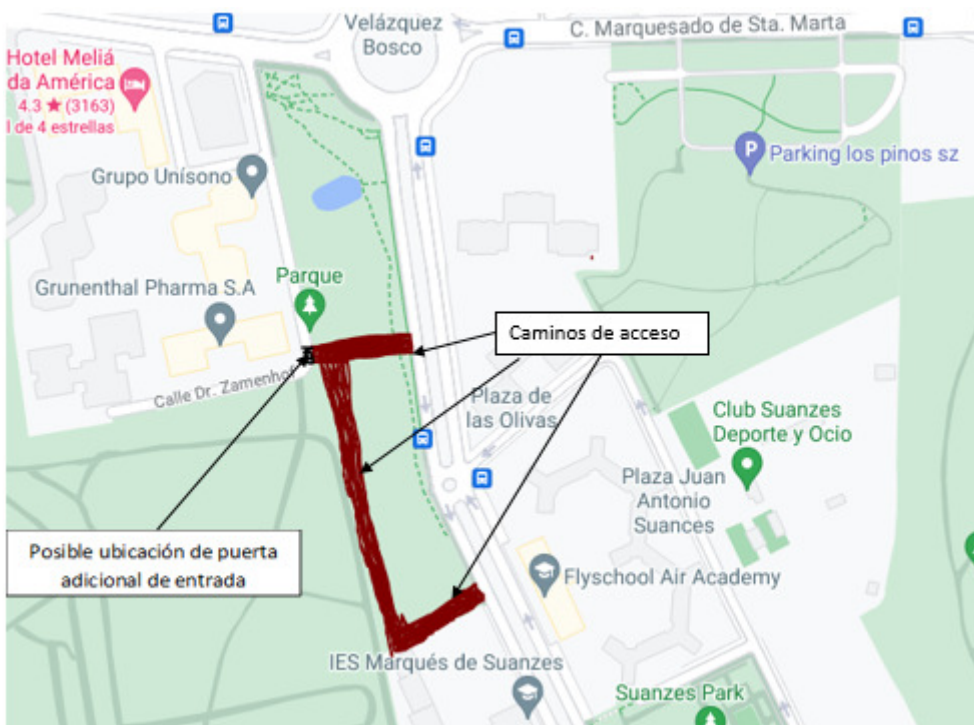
Velázquez Bosco

C. Marquesado de Sta. Marta

Hotel Meliá
da América
4.3 ★ (3163)
l de 4 estrellas

Grupo Unísono

Parking los pinos sz

Grunenthal Pharma S.A

Parque

Caminos de acceso

Calle Dr. Zamenhof

Plaza de las Olivas

Club Suanzes Deporte y Ocio

Plaza Juan Antonio Suances

Posible ubicación de puerta adicional de entrada

Flyschool Air Academy

IES Marqués de Suanzes

Suanzes Park